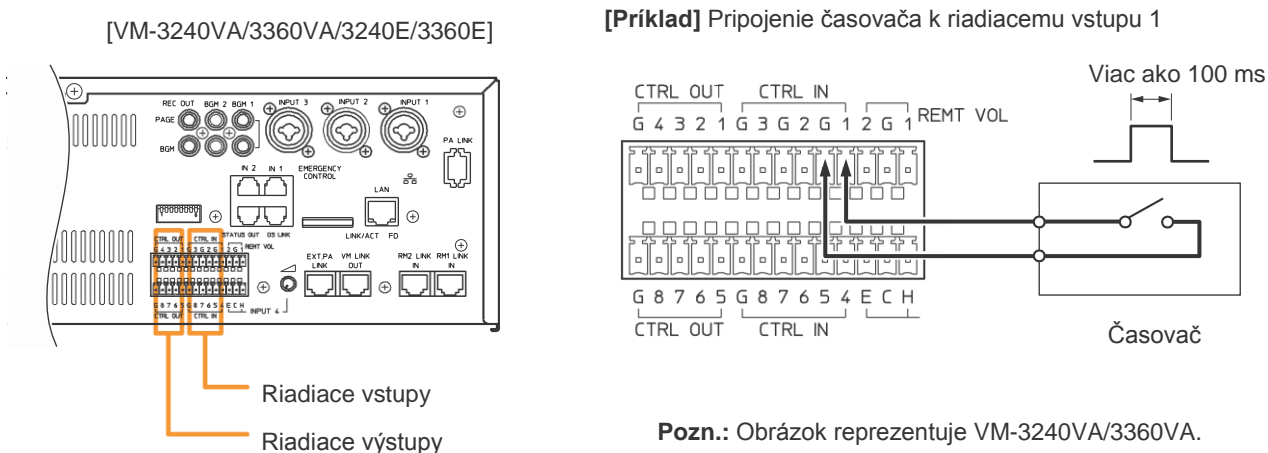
[VM-3240VA/3360VA/3240E/3360E]

REC OUT BGM 2 BGM 1 INPUT 3 INPUT 2 INPUT 1

PAGE

BGM

PA LINK

IN 2 IN 1 EMERGENCY CONTROL

LAN

STATUS OUT D3 LINK LINK/ACT FD

CTRL OUT CTRL IN REMT VOL

EXT.PA LINK VM LINK OUT RM2 LINK IN RM1 LINK IN

CTRL OUT CTRL IN INPUT 4

Riadiace vstupy

Riadiace výstupy

**[Príklad]** Pripojenie časovača k riadiacemu vstupu 1

Viac ako 100 ms

CTRL OUT CTRL IN

G 4 3 2 1 G 3 G 2 G 1 2 G 1 REMT VOL

G 8 7 6 5 G 8 7 6 5 4 E C H

CTRL OUT CTRL IN

Časovač

**Pozn.:** Obrázok reprezentuje VM-3240VA/3360VA.